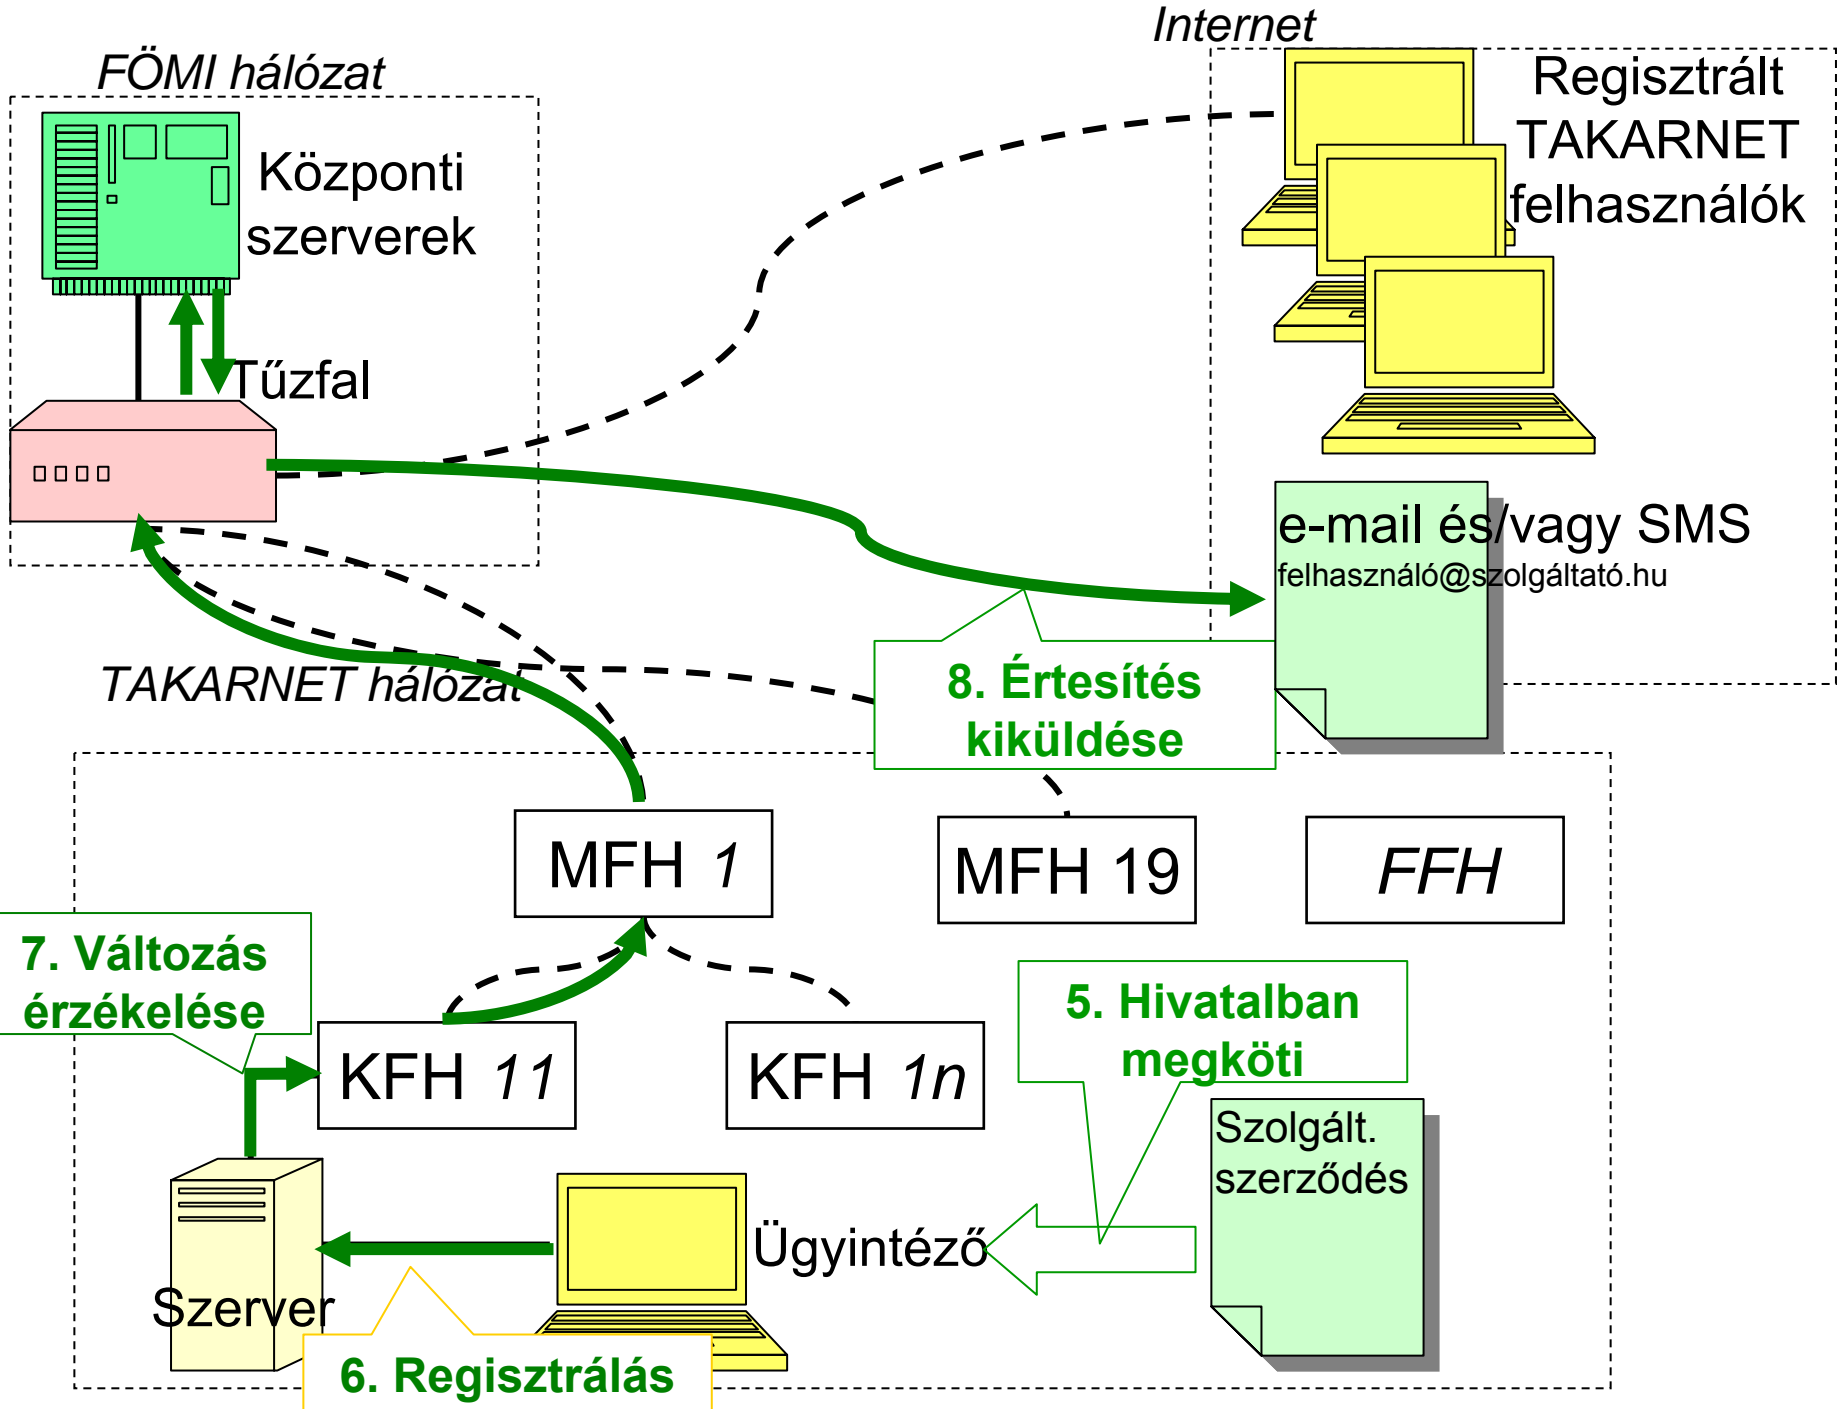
Internet

FÖMI hálózat

Központi szerverek

Tűzfal

Regisztrált TAKARNET felhasználók

e-mail és/vagy SMS
felhasználó@szolgáltató.hu

TAKARNET hálózat

8. Értesítés kiküldése

MFH 1

MFH 19

FFH

7. Változás érzékelése

KFH 11

KFH 1n

5. Hivatalban megköti

Szolgált. szerződés

Ügyintéző

Szerver

6. Regisztrálás